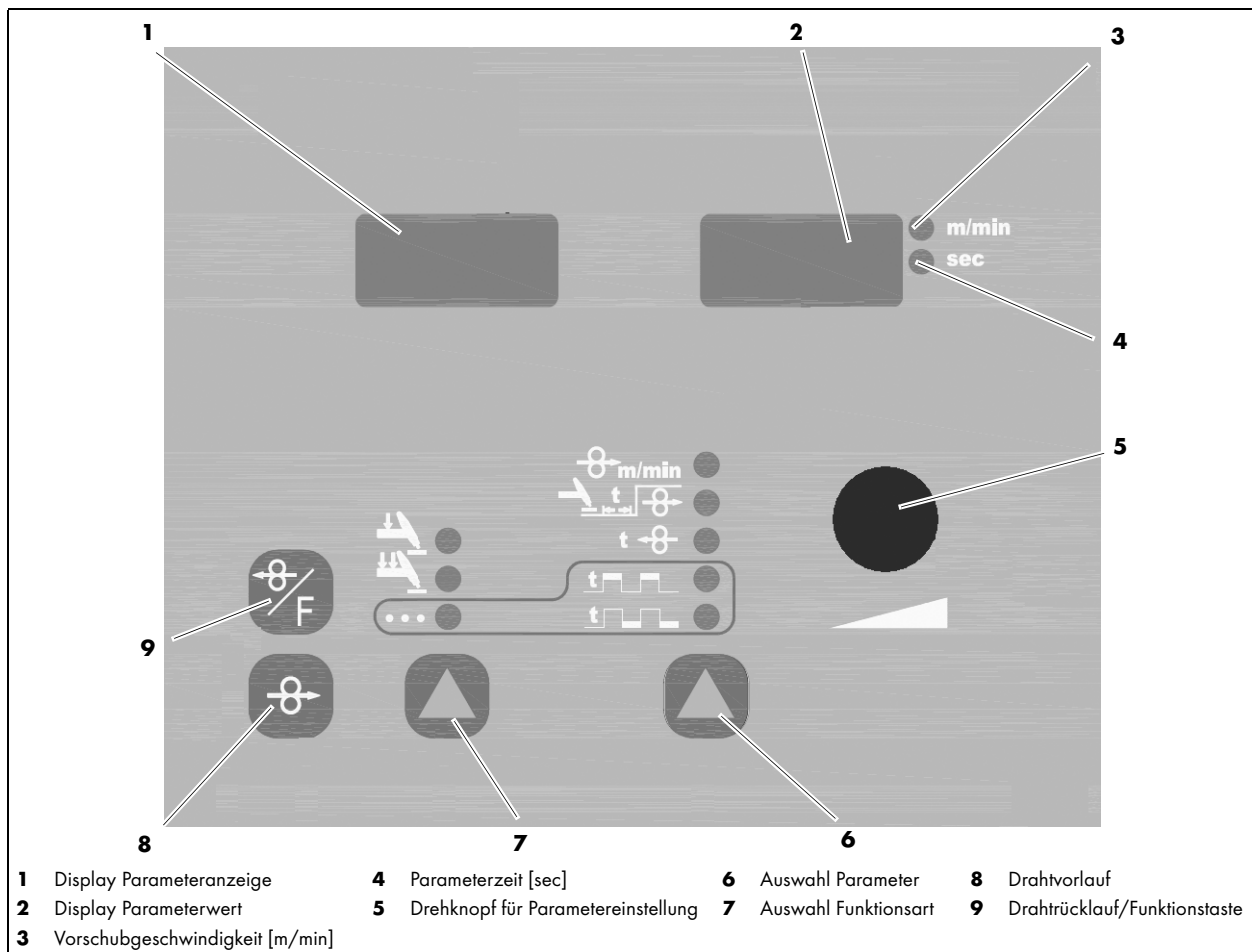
1

2

3

m/min

sec

4

5

m/min

t

t

t

t

•••

F

9

8

7

6

**1** Display Parameteranzeige
**2** Display Parameterwert
**3** Vorschubgeschwindigkeit [m/min]
**4** Parameterzeit [sec]
**5** Drehknopf für Parametereinstellung
**6** Auswahl Parameter
**7** Auswahl Funktionsart
**8** Drahtvorlauf
**9** Drahtrücklauf/Funktionstaste